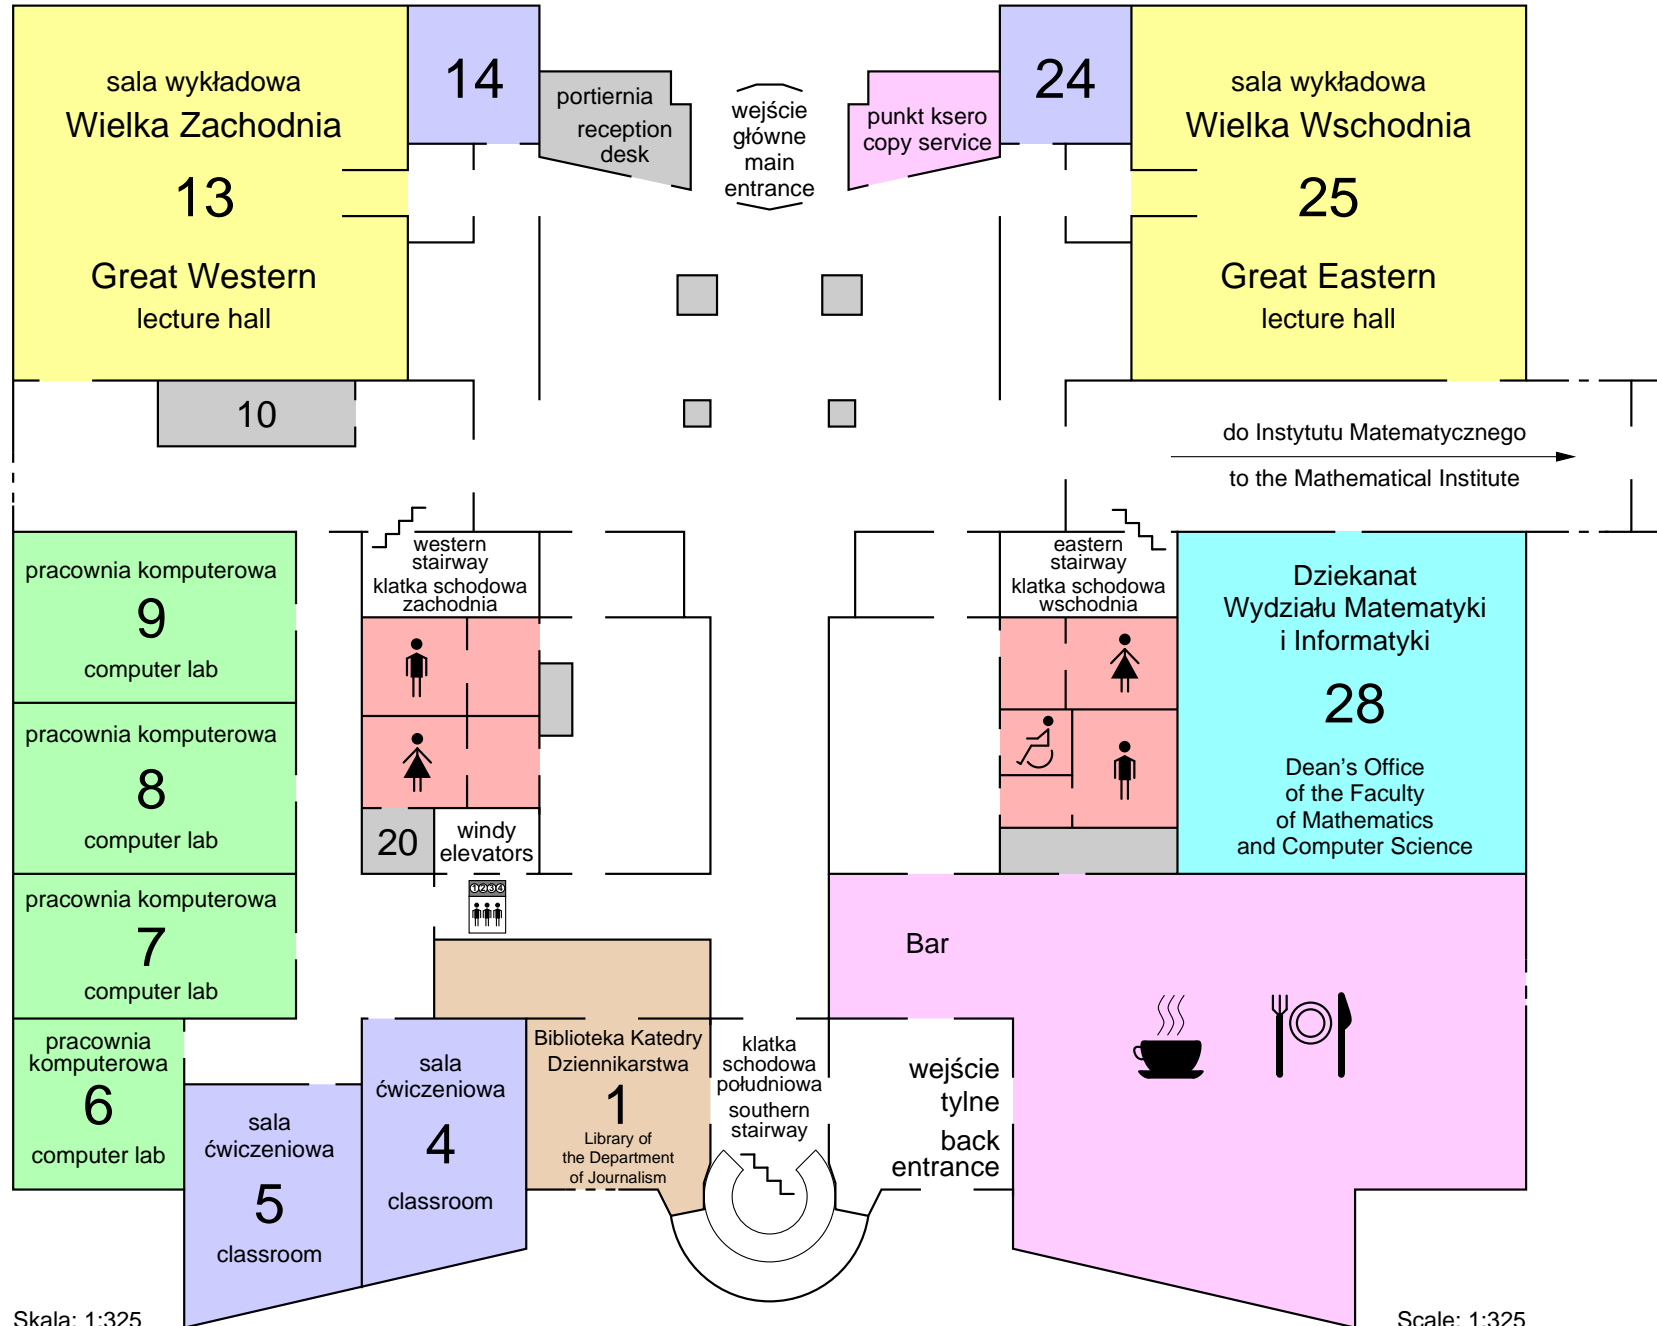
sala wykładowa
Wielka Zachodnia
13
Great Western
lecture hall

14

portiernia
reception desk

wejście główne
main entrance

punkt ksero
copy service

24

sala wykładowa
Wielka Wschodnia
25
Great Eastern
lecture hall

10

do Instytutu Matematycznego
to the Mathematical Institute

western stairway
klatka schodowa zachodnia

eastern stairway
klatka schodowa wschodnia

pracownia komputerowa
9
computer lab

pracownia komputerowa
8
computer lab

pracownia komputerowa
7
computer lab

pracownia komputerowa
6
computer lab

20

windy
elevators

1 2 3 4

Dziekanat
Wydziału Matematyki
i Informatyki
28
Dean's Office
of the Faculty
of Mathematics
and Computer Science

Bar

sala ćwiczeniowa
5
classroom

sala ćwiczeniowa
4
classroom

Biblioteka Katedry Dziennikarstwa
1
Library of the Department of Journalism

klatka schodowa południowa
southern stairway

wejście tylne
back entrance

Skala: 1:325

Scale: 1:325